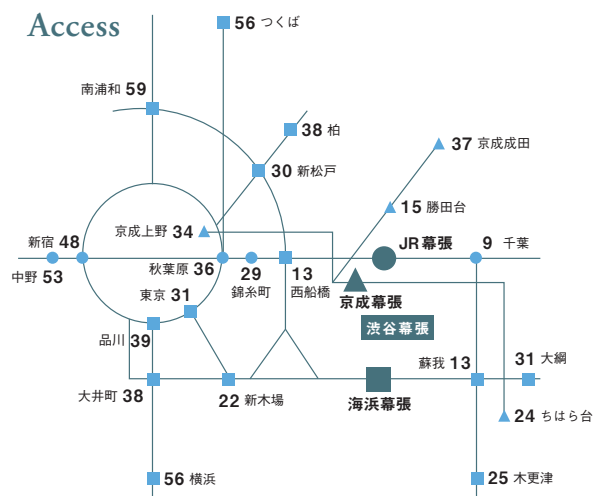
Access

56 つくば

南浦和 59

38 柏

30 新松戸

37 京成成田

15 勝田台

京成上野 34

新宿 48

JR幕張

9 千葉

中野 53

秋葉原 36

29 錦糸町

13 西船橋

京成幕張

渋谷幕張

東京 31

品川 39

蘇我 13

31 大網

大井町 38

22 新木場

海浜幕張

24 ちはら台

56 横浜

25 木更津